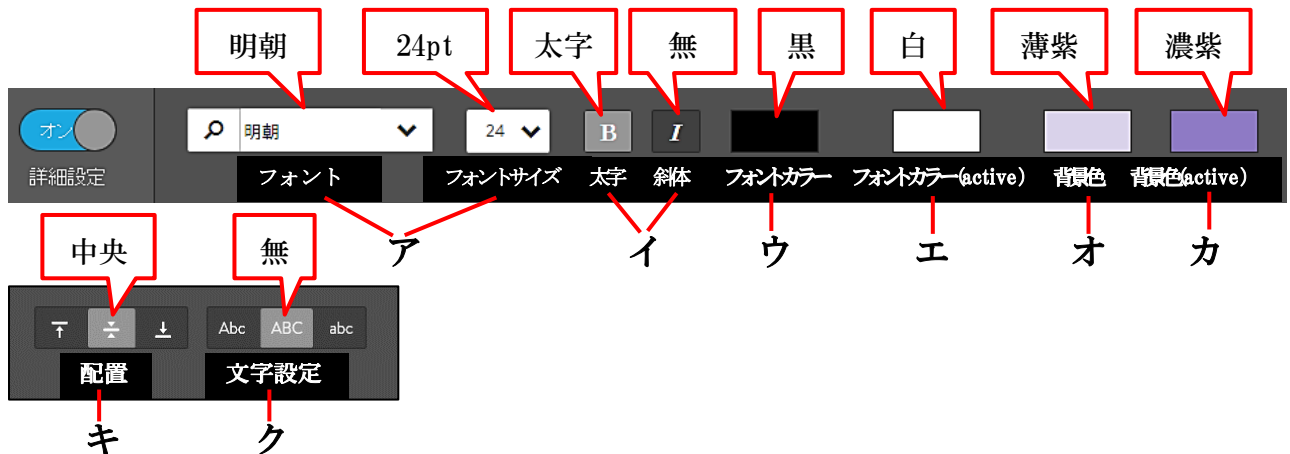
明朝

24pt

太字

無

黒

白

薄紫

濃紫

オン

詳細設定

明朝

24

B

I

フォント

フォントサイズ

太字

斜体

フォントカラー

フォントカラー(active)

背景色

背景色(active)

ア

イ

ウ

エ

オ

カ

中央

無

Abc

ABC

abc

配置

文字設定

キ

ク